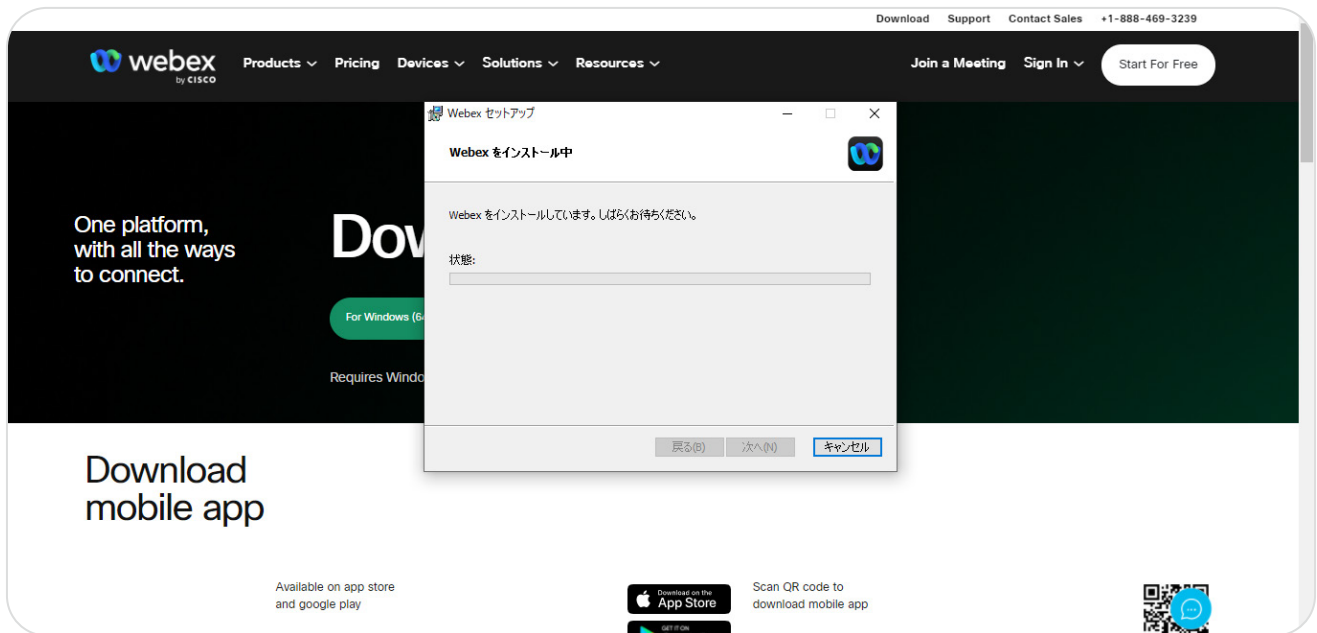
Download Support Contact Sales +1-888-469-3239

webex by CISCO

Products Pricing Devices Solutions Resources

Join a Meeting Sign In Start For Free

Webex セットアップ

Webex をインストール中

Webex をインストールしています。しばらくお待ちください。

状態:

戻る(B) 次へ(N) キャンセル

One platform, with all the ways to connect.

Dow

For Windows (6

Requires Windo

Download mobile app

Available on app store and google play

Download on the App Store

GET IT ON

Scan QR code to download mobile app